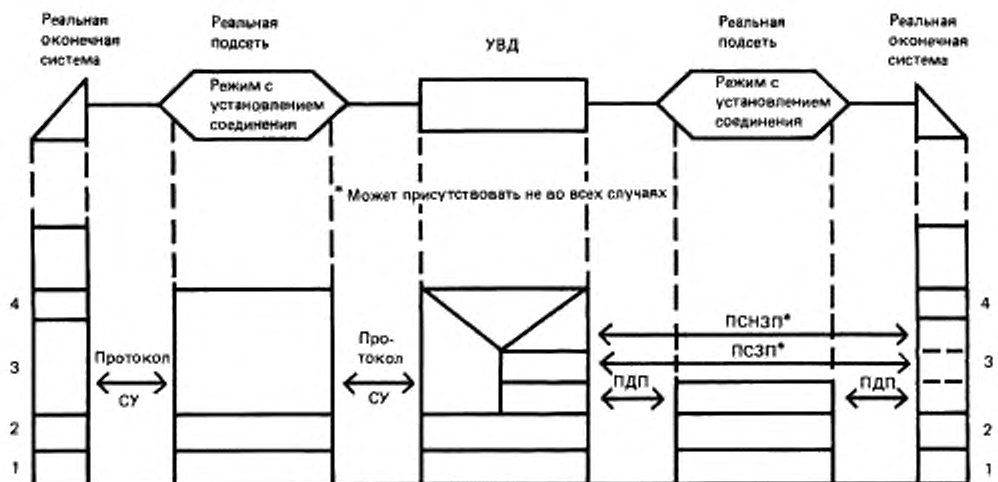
Реальная оконечная система

Реальная подсеть

Режим с установлением соединения

УВД

Реальная подсеть

Режим с установлением соединения

Реальная оконечная система

* Может присутствовать не во всех случаях

4

3

2

1

Протокол СУ

Протокол СУ

ПСНЗП*

ПСЗП*

ПДП

ПДП

4

3

2

1